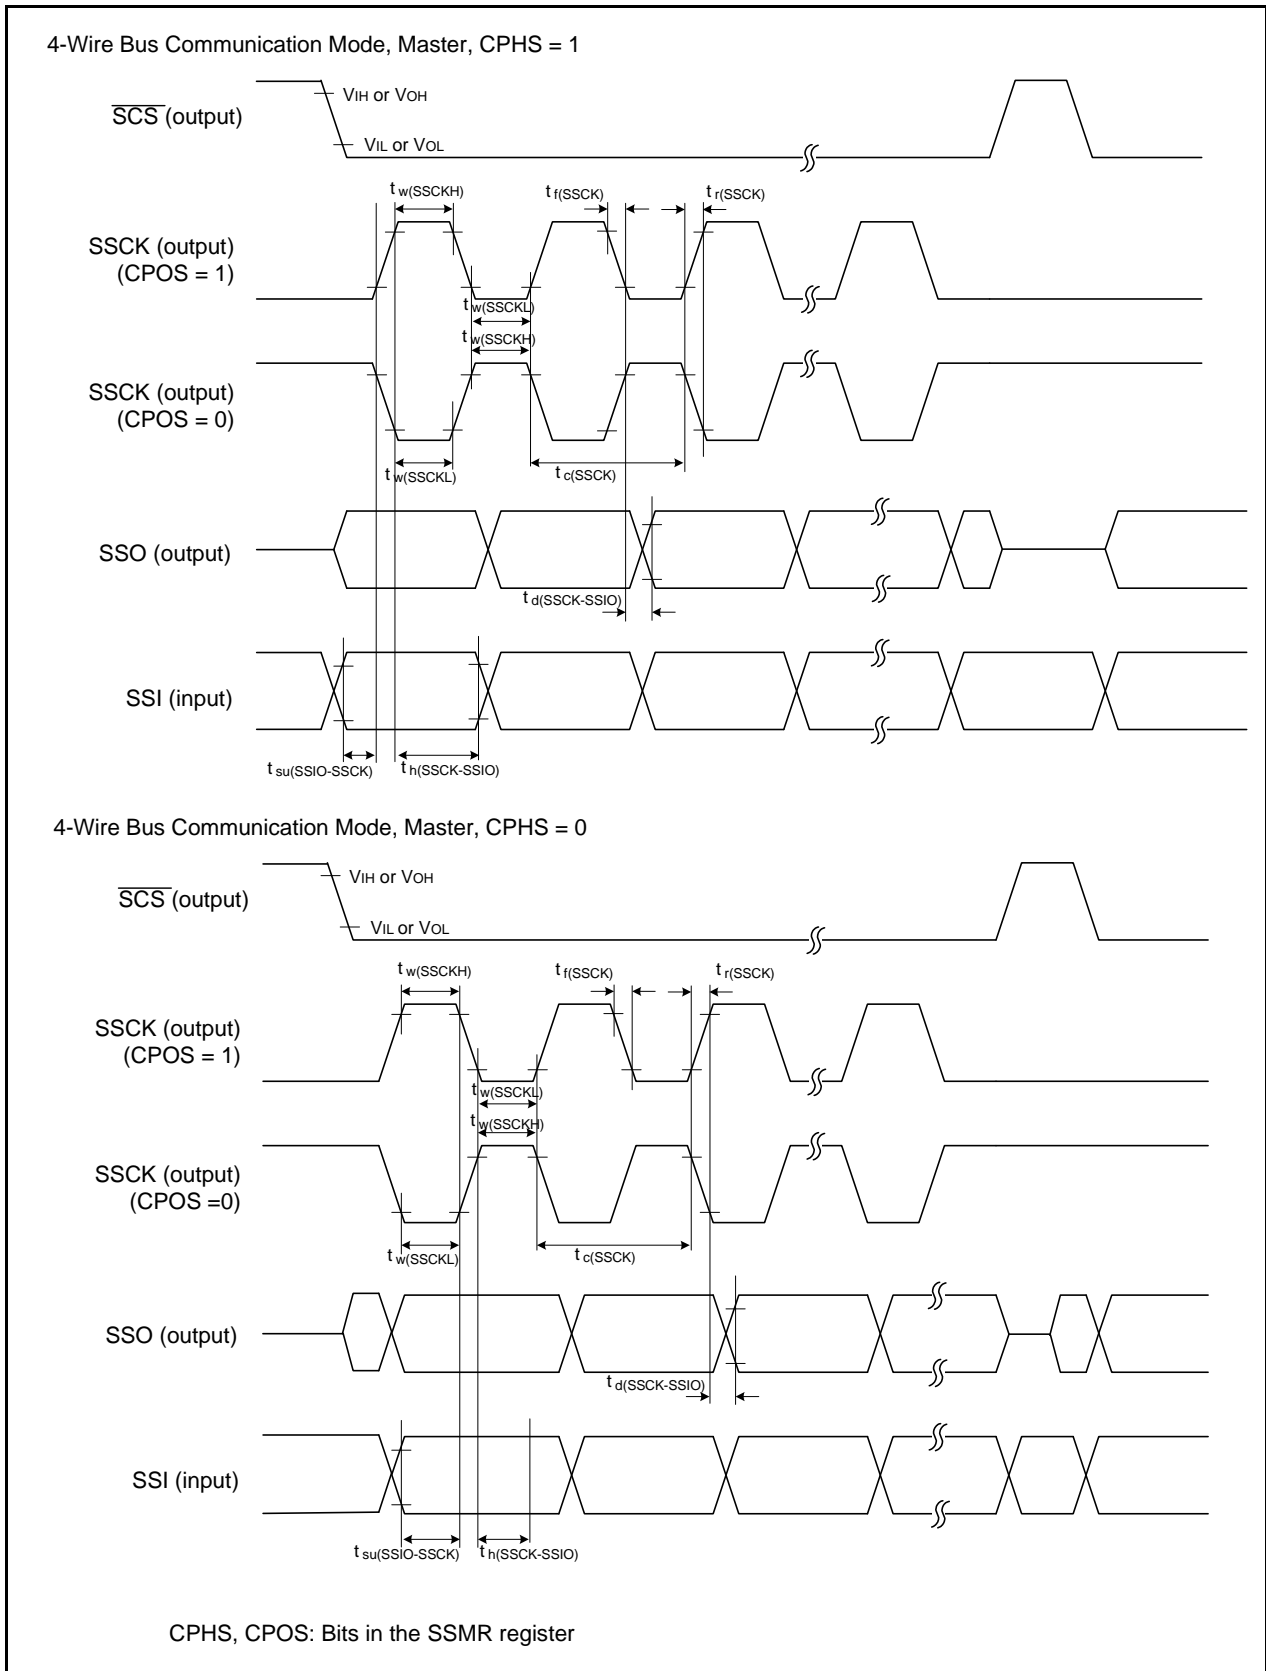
4-Wire Bus Communication Mode, Master, CPHS = 1

$\overline{SCS}$ (output)

VIH or VOH

VIL or VOL

$t_{w(SSCKH)}$

$t_{f(SSCK)}$

$t_{r(SSCK)}$

SSCK (output) (CPOS = 1)

$t_{w(SSCKL)}$

$t_{w(SSCKH)}$

SSCK (output) (CPOS = 0)

$t_{w(SSCKL)}$

$t_{c(SSCK)}$

SSO (output)

$t_{d(SSCK-SSIO)}$

SSI (input)

$t_{su(SSIO-SSCK)}$

$t_{h(SSCK-SSIO)}$

4-Wire Bus Communication Mode, Master, CPHS = 0

$\overline{SCS}$ (output)

VIH or VOH

VIL or VOL

$t_{w(SSCKH)}$

$t_{f(SSCK)}$

$t_{r(SSCK)}$

SSCK (output) (CPOS = 1)

$t_{w(SSCKL)}$

$t_{w(SSCKH)}$

SSCK (output) (CPOS =0)

$t_{w(SSCKL)}$

$t_{c(SSCK)}$

SSO (output)

$t_{d(SSCK-SSIO)}$

SSI (input)

$t_{su(SSIO-SSCK)}$

$t_{h(SSCK-SSIO)}$

CPHS, CPOS: Bits in the SSMR register